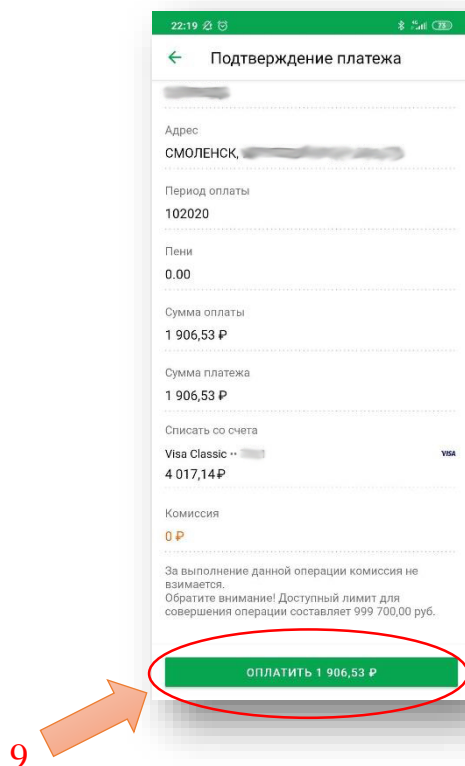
22:19

Подтверждение платежа

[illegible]

Адрес
СМОЛЕНСК, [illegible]

Период оплаты
102020

Пени
0.00

Сумма оплаты
1 906,53 ₽

Сумма платежа
1 906,53 ₽

Списать со счета
Visa Classic •• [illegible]
VISA
4 017,14 ₽

Комиссия
0 ₽

За выполнение данной операции комиссия не взимается.
Обратите внимание! Доступный лимит для совершения операции составляет 999 700,00 руб.

ОПЛАТИТЬ 1 906,53 ₽

9